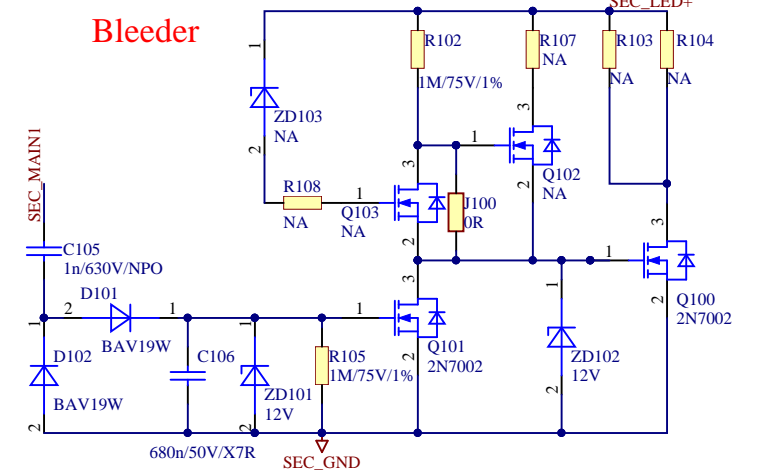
Bleeder

SEC_LED+

R102
1M/75V/1%

R107
NA

R103
NA

R104
NA

1
2
ZD103
NA

1
3
2
Q102
NA

R108
NA

1
Q103
NA

3
2

J100
0R

SEC_MAIN1

C105
1n/630V/NPO

1
3
2
Q100
2N7002

2
D101
BAV19W

1

1

3
2
Q101
2N7002

1
2
D102
BAV19W

C106

ZD101
12V
1
2

R105
1M/75V/1%

ZD102
12V
1
2

680n/50V/X7R

SEC_GND